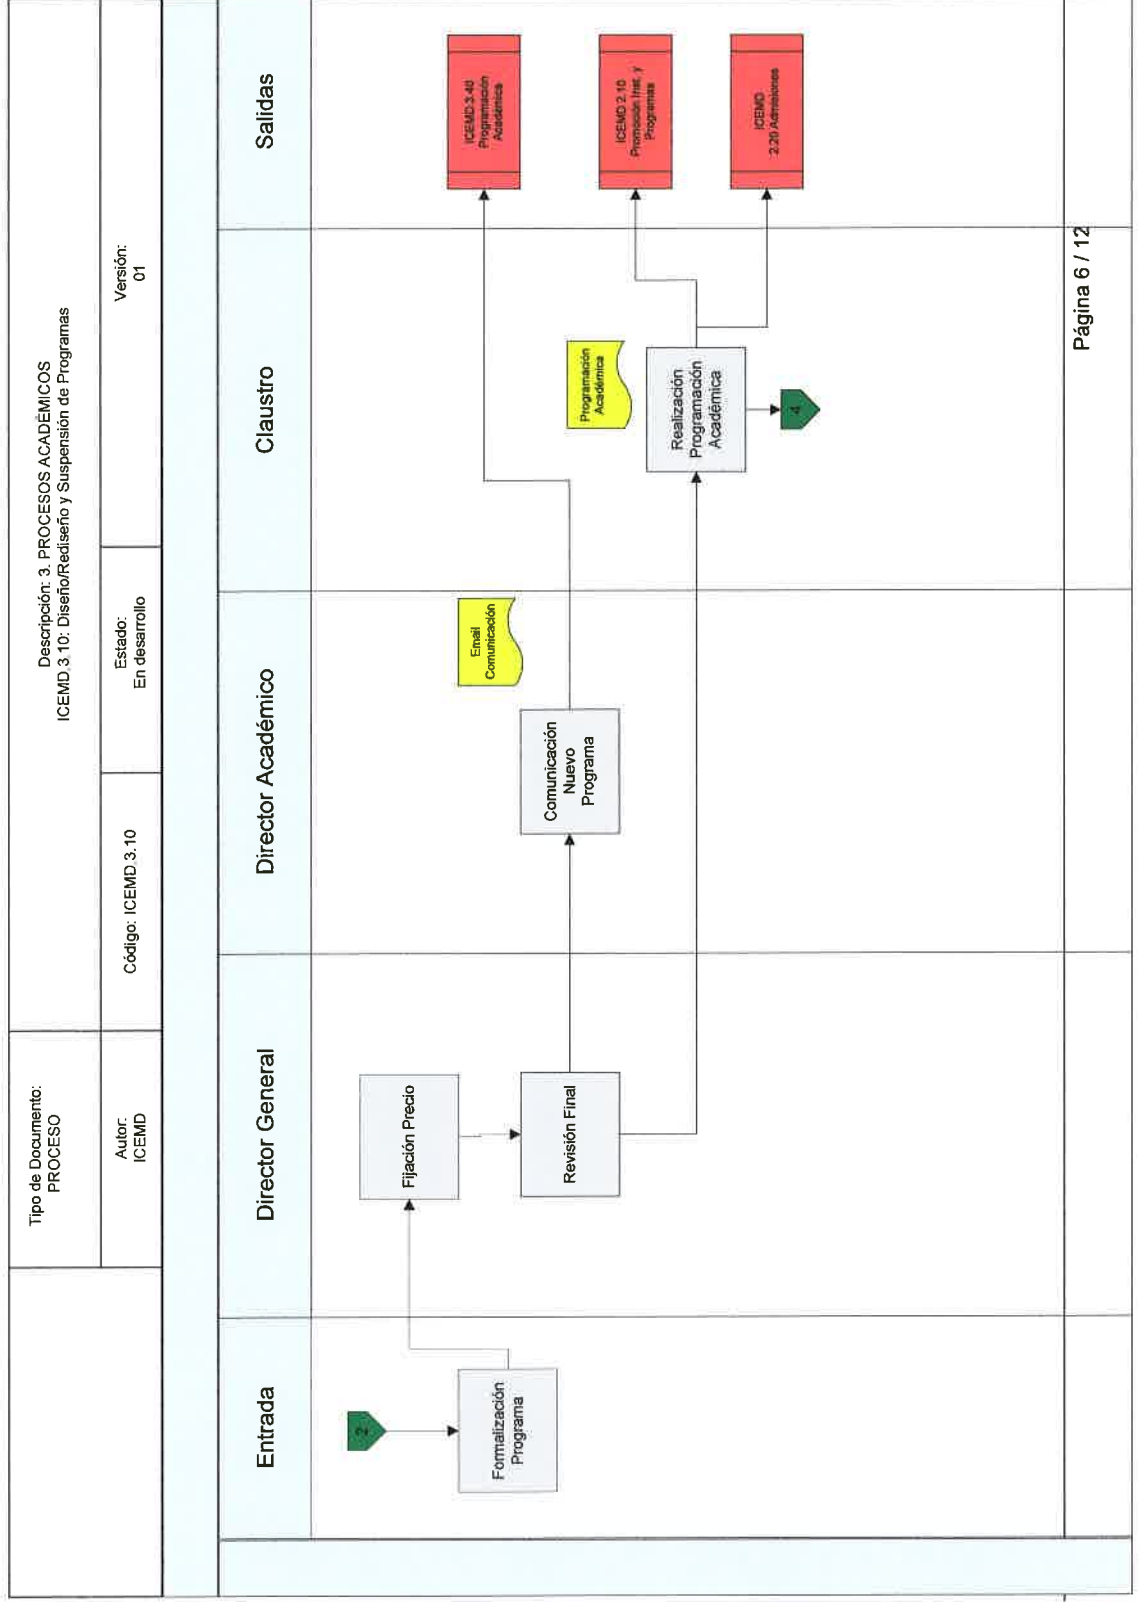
Tipo de Documento:
PROCESO

Descripción: 3. PROCESOS ACADÉMICOS
ICEMD 3.10: Diseño/Rediseño y Suspensión de Programas

Autor:
ICEMD

Código: ICEMD 3.10

Estado:
En desarrollo

Versión:
01

Entrada

Director General

Director Académico

Claustro

Salidas

2

Formalización Programa

Fijación Precio

Revisión Final

Comunicación Nuevo Programa

Email Comunicación

Programación Académica

Realización Programación Académica

4

ICEMD 3.40 Programación Académica

ICEMD 2.10 Promoción Inst. y Programas

ICEMD 2.20 Admisiones

Página 6 / 12